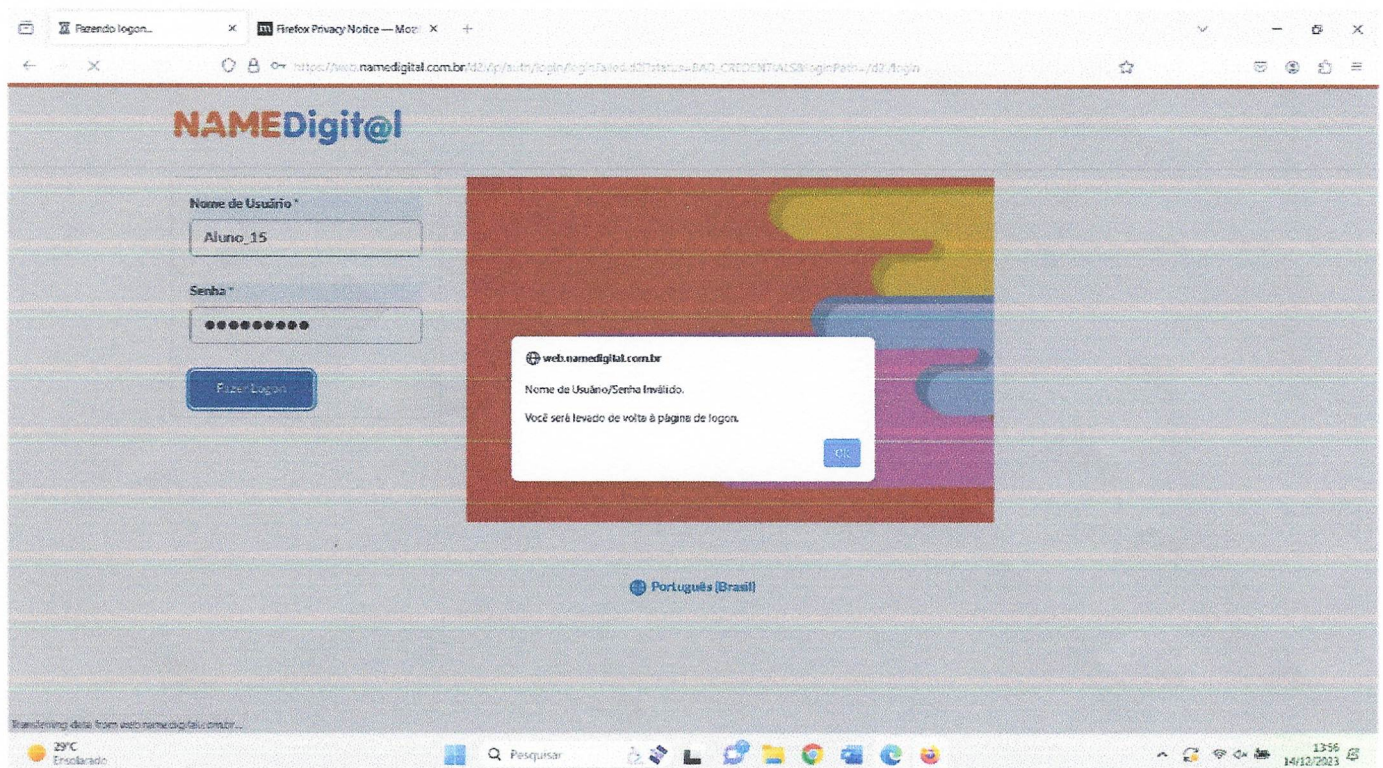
Fazendo logon... ×
Firefox Privacy Notice — Moz ×
+

https://web.namedigital.com.br/d2/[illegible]

NAMEDigit@l

Nome de Usuário *
Aluno_15

Senha *
●●●●●●●●●

Fazer Logon

web.namedigital.com.br

Nome de Usuário/Senha Inválido.

Você será levado de volta à página de logon.

OK

Português (Brasil)

Transferring data from web.namedigital.com.br...

29°C
Ensolarado

Pesquisar

13:56
14/12/2023